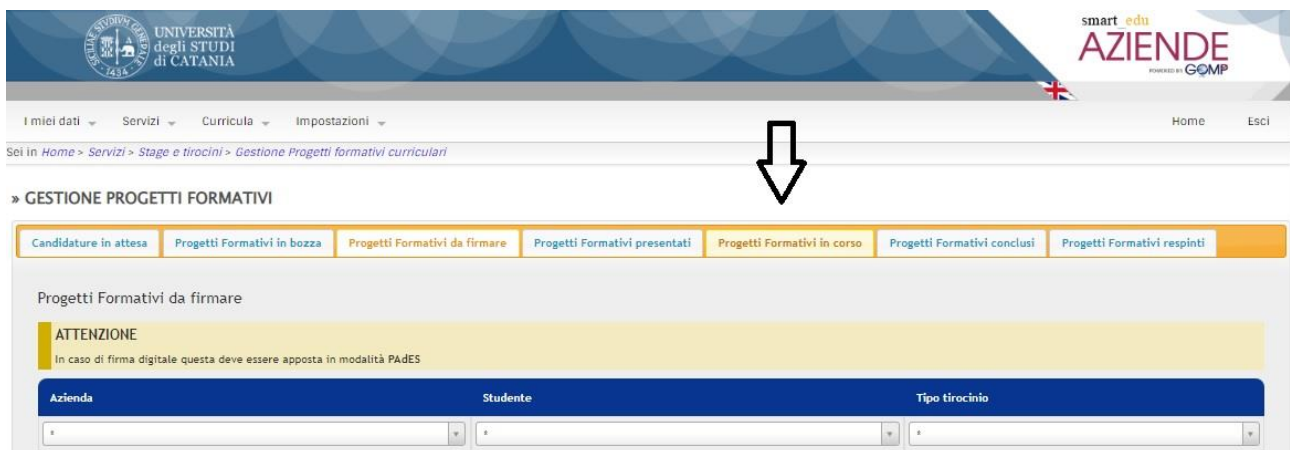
SICILIAE STUDIUM GENERALE 1434
UNIVERSITÀ degli STUDI di CATANIA

smart_edu AZIENDE POWERED BY GOMP

I miei dati Servizi Curricula Impostazioni Home Esci

Sei in Home > Servizi > Stage e tirocini > Gestione Progetti formativi curriculari

» GESTIONE PROGETTI FORMATIVI

Candidature in attesa | Progetti Formativi in bozza | Progetti Formativi da firmare | Progetti Formativi presentati | Progetti Formativi in corso | Progetti Formativi conclusi | Progetti Formativi respinti

Progetti Formativi da firmare

ATTENZIONE
In caso di firma digitale questa deve essere apposta in modalità PAdES

| Azienda | Studente | Tipo tirocinio |
|---|---|---|
| = | = | = |